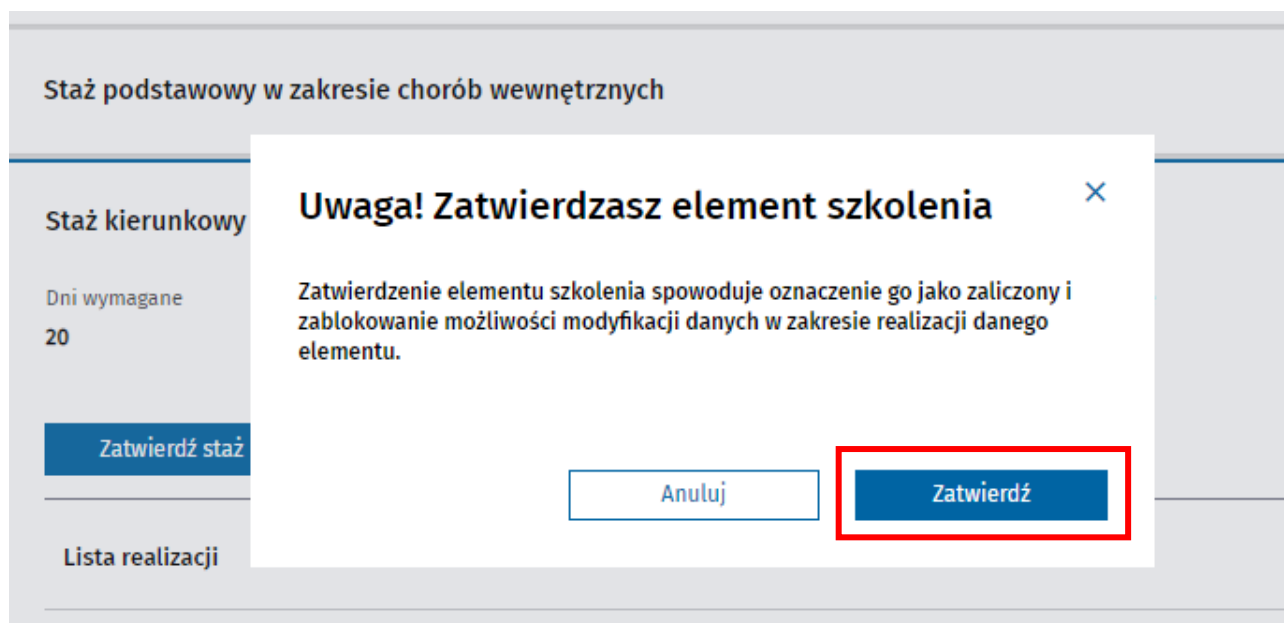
Staż podstawowy w zakresie chorób wewnętrznych

Staż kierunkowy

Dni wymagane
20

Zatwierdź staż

Lista realizacji

Uwaga! Zatwierdzasz element szkolenia

×

Zatwierdzenie elementu szkolenia spowoduje oznaczenie go jako zaliczony i zablokowanie możliwości modyfikacji danych w zakresie realizacji danego elementu.

Anuluj

Zatwierdź